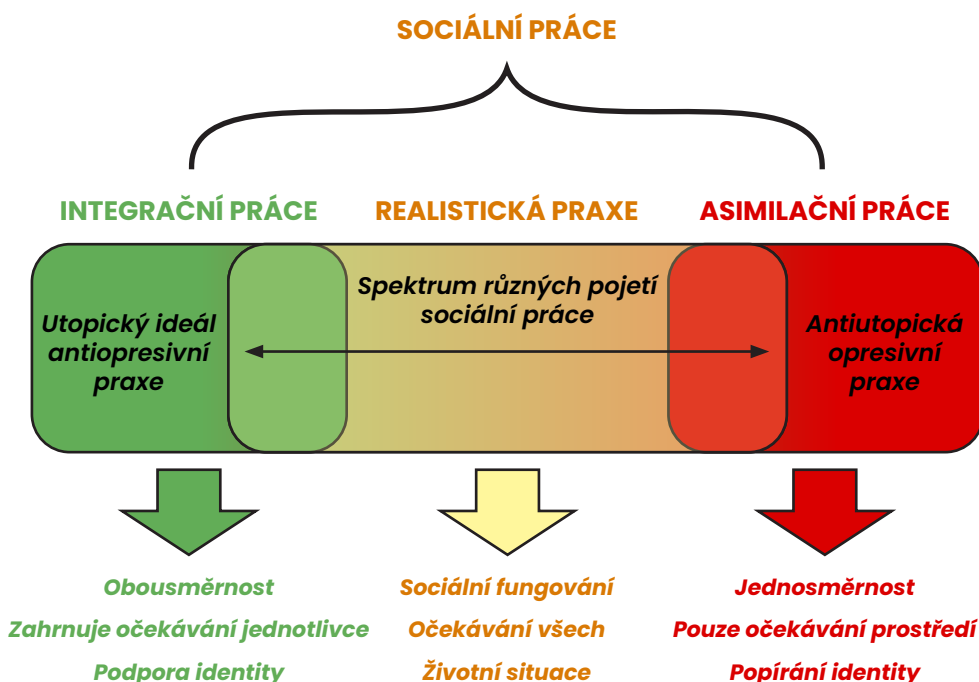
SOCIÁLNÍ PRÁCE

INTEGRAČNÍ PRÁCE

REALISTICKÁ PRAXE

ASIMILAČNÍ PRÁCE

Utopický ideál antiopresivní praxe

Spektrum různých pojetí sociální práce

Antiutopická opresivní praxe

Obousměrnost
Zahrnuje očekávání jednotlivce
Podpora identity

Sociální fungování
Očekávání všech
Životní situace

Jednosměrnost
Pouze očekávání prostředí
Popírání identity